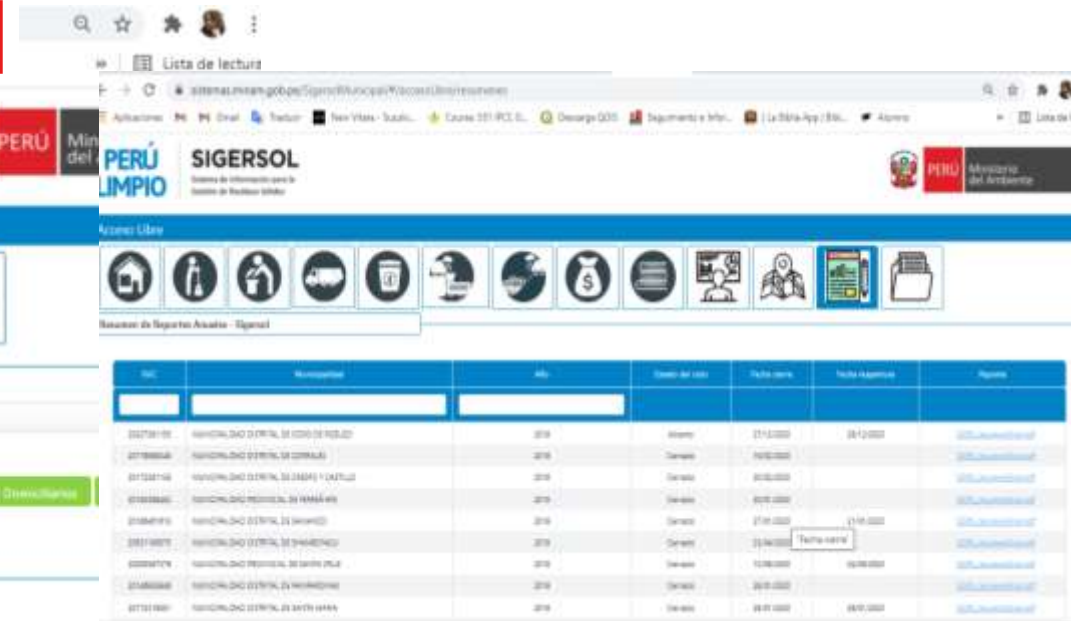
Lista de lectura

PERÚ Min del

PERÚ LIMPIO SIGERSOL

PERÚ Ministerio del Ambiente

Acceso Libre

Resumen de Reportes Anuales - Sigersol

| RUC | Municipalidad | Año | Estado del ciclo | Fecha cierre | Fecha reapertura | Reporte |
|---|---|---|---|---|---|---|
| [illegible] | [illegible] | 2019 | Abierto | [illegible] | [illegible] | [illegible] |
| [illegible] | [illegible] | 2019 | Cerrado | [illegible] | | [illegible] |
| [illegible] | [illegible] | 2019 | Cerrado | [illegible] | | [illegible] |
| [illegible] | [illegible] | 2019 | Cerrado | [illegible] | | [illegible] |
| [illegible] | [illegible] | 2019 | Cerrado | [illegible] | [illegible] | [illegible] |
| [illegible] | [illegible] | 2019 | Cerrado | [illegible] | | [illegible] |
| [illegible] | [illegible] | 2019 | Cerrado | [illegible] | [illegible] | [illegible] |
| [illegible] | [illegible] | 2019 | Cerrado | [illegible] | | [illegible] |
| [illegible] | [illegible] | 2019 | Cerrado | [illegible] | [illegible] | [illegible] |

Fecha cierre

Domiciliarios